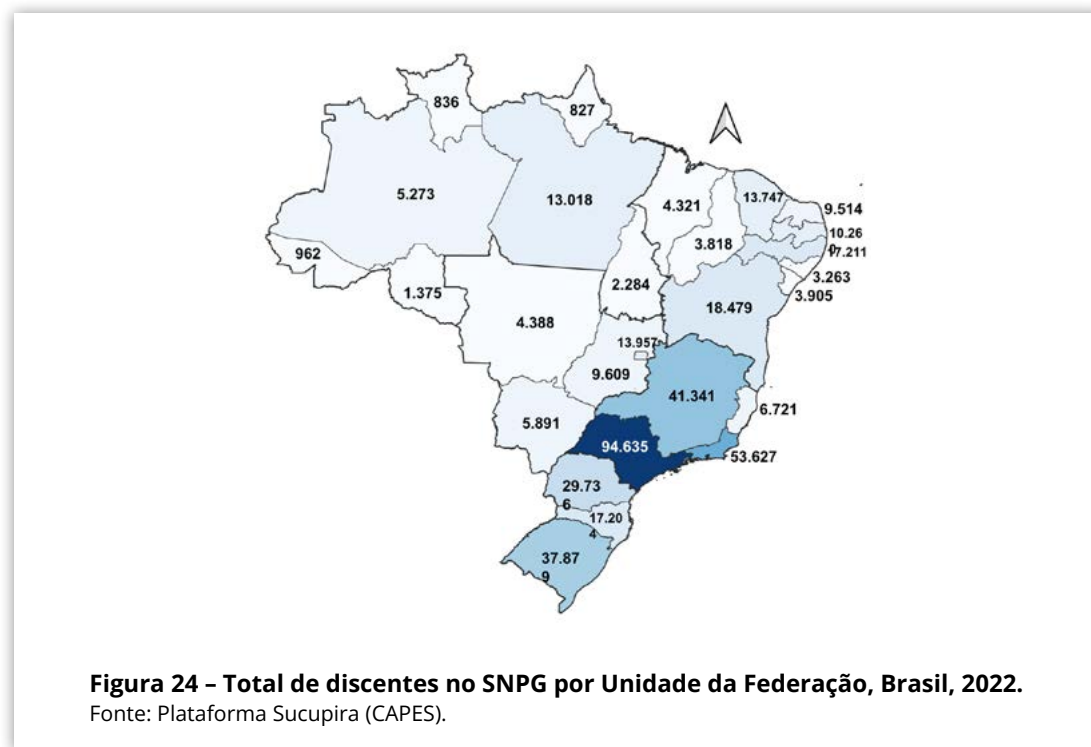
836
827
5.273
13.018
4.321
13.747
9.514
10.26
0
7.211
962
3.818
3.263
1.375
2.284
3.905
4.388
18.479
13.957
9.609
41.341
5.891
6.721
94.635
53.627
29.73
6
17.20
4
37.87
9

**Figura 24 – Total de discentes no SNPG por Unidade da Federação, Brasil, 2022.**
Fonte: Plataforma Sucupira (CAPES).